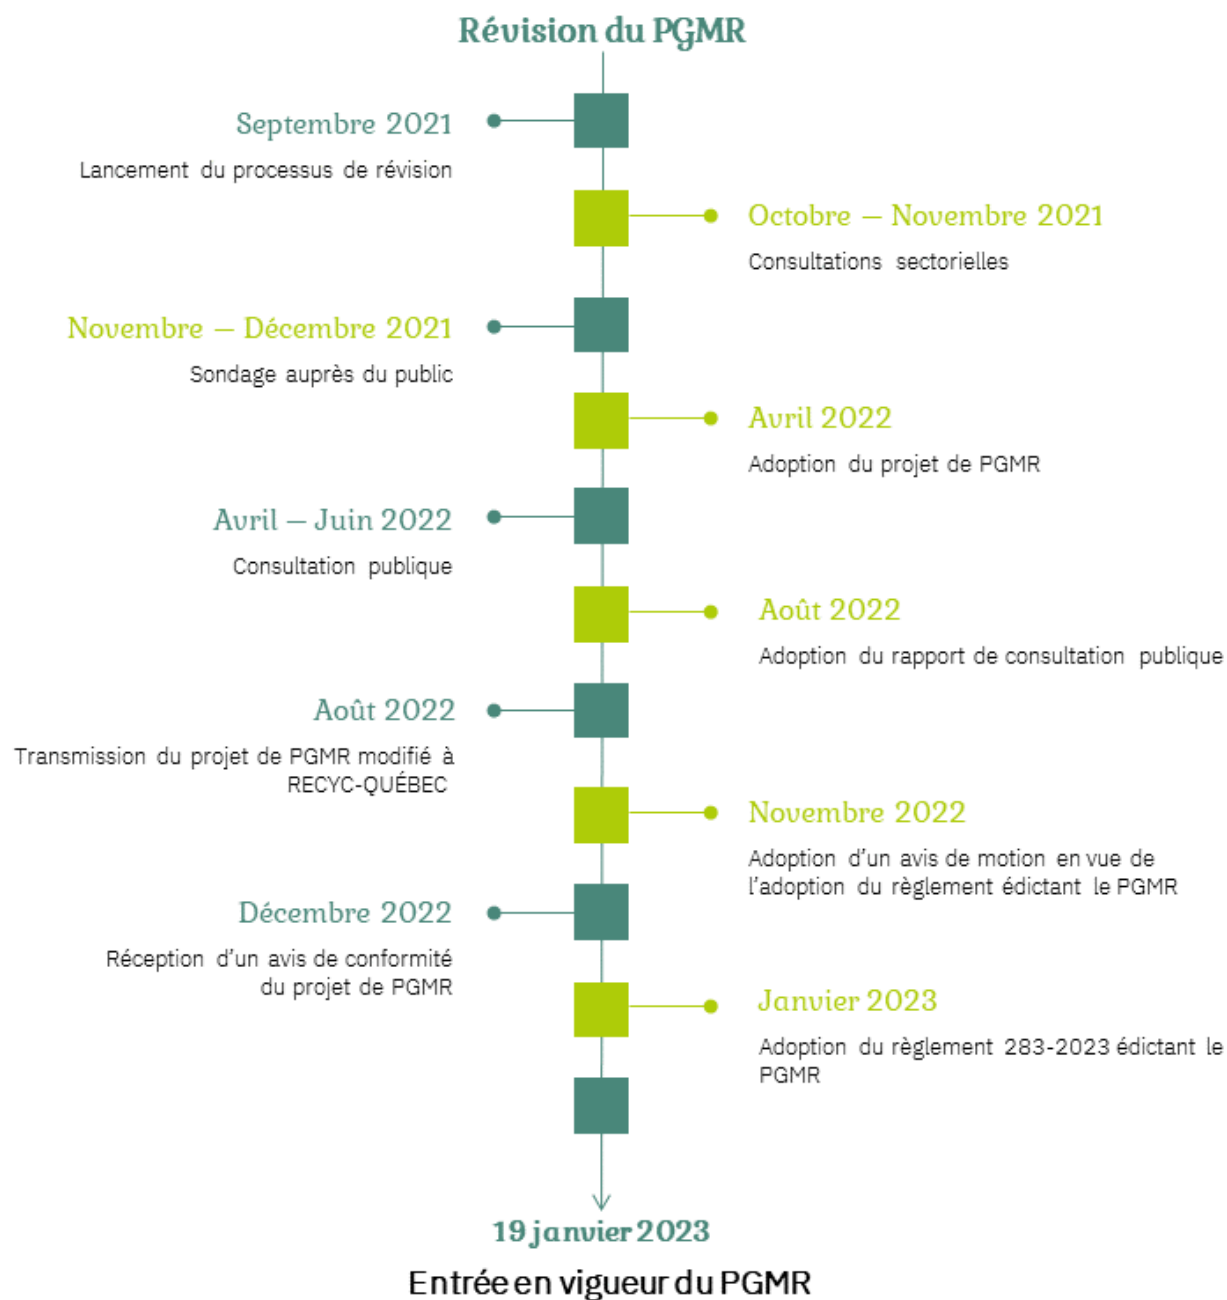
Révision du PGMR

Septembre 2021

Lancement du processus de révision

Octobre – Novembre 2021

Consultations sectorielles

Novembre – Décembre 2021

Sondage auprès du public

Avril 2022

Adoption du projet de PGMR

Avril – Juin 2022

Consultation publique

Août 2022

Adoption du rapport de consultation publique

Août 2022

Transmission du projet de PGMR modifié à RECYC-QUÉBEC

Novembre 2022

Adoption d'un avis de motion en vue de l'adoption du règlement édictant le PGMR

Décembre 2022

Réception d'un avis de conformité du projet de PGMR

Janvier 2023

Adoption du règlement 283-2023 édictant le PGMR

19 janvier 2023

Entrée en vigueur du PGMR